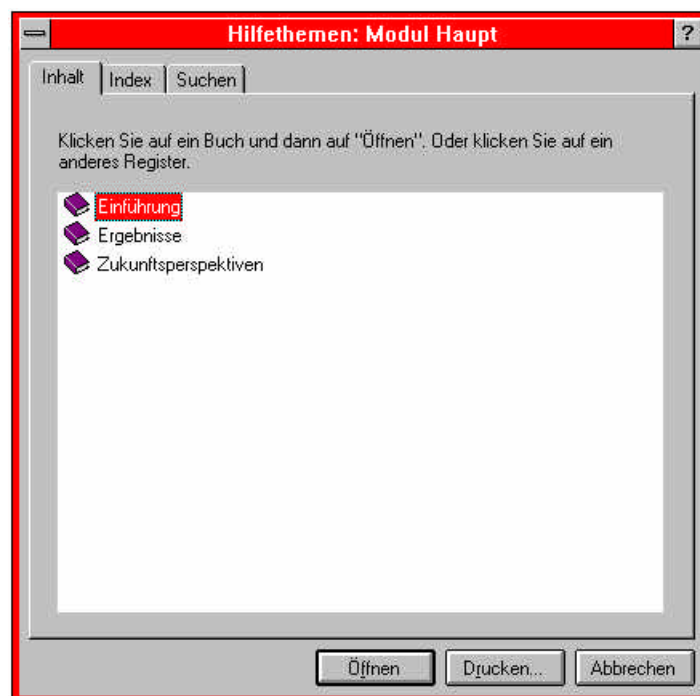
Hilfethemen: Modul Haupt

?

Inhalt | Index | Suchen

Klicken Sie auf ein Buch und dann auf "Öffnen". Oder klicken Sie auf ein anderes Register.

Einführung
Ergebnisse
Zukunftsperspektiven

Öffnen | Drucken... | Abbrechen